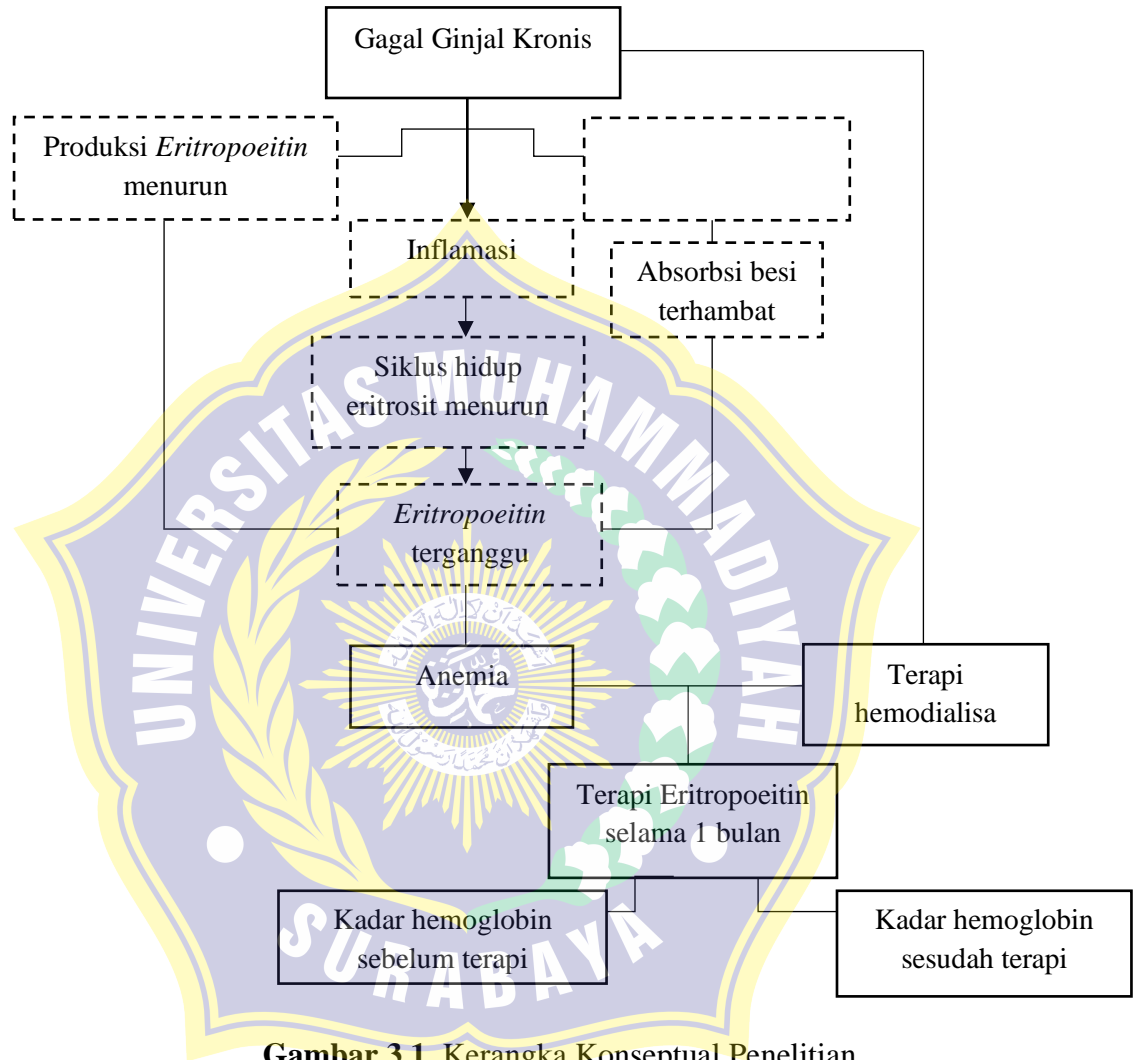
Gagal Ginjal Kronis

Produksi *Eritropoeitin* menurun

Inflamasi

Absorbsi besi terhambat

Siklus hidup eritrosit menurun

*Eritropoeitin* terganggu

Anemia

Terapi hemodialisa

Terapi Eritropoeitin selama 1 bulan

Kadar hemoglobin sebelum terapi

Kadar hemoglobin sesudah terapi

UNIVERSITAS MUHAMMADIYAH SURABAYA

**Gambar 3.1** Kerangka Konseptual Penelitian